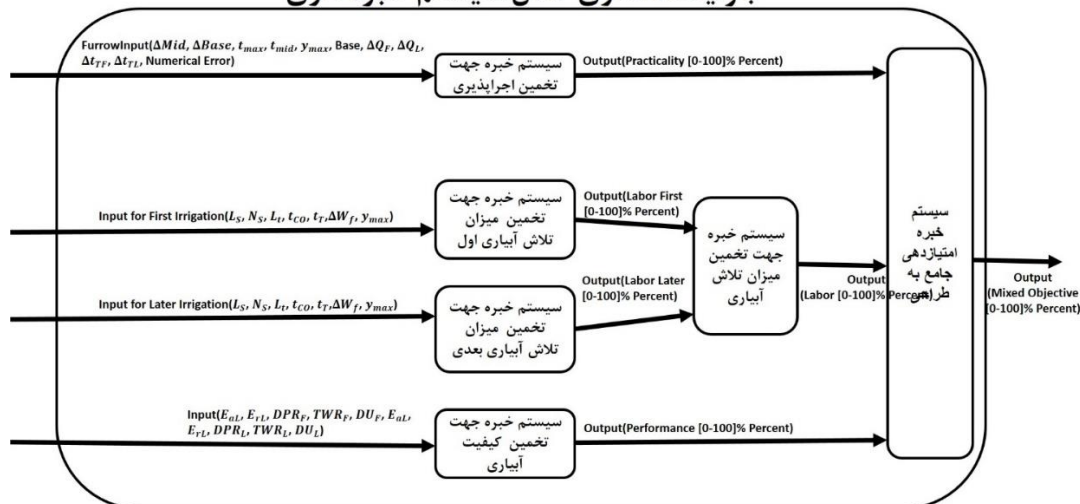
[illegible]

FurrowInput($\Delta Mid$, $\Delta Base$, $t_{max}$, $t_{mid}$, $y_{max}$, Base, $\Delta Q_F$, $\Delta Q_L$, $\Delta t_{TF}$, $\Delta t_{TL}$, Numerical Error)

سیستم خبره جهت تخمین اجراپذیری

Output(Practicality [0-100]% Percent)

Input for First Irrigation($L_S$, $N_S$, $L_t$, $t_{CO}$, $t_T$,$\Delta W_f$, $y_{max}$)

سیستم خبره جهت تخمین میزان تلاش آبیاری اول

Output(Labor First [0-100]% Percent)

سیستم خبره جهت تخمین میزان تلاش آبیاری

Input for Later Irrigation($L_S$, $N_S$, $L_t$, $t_{CO}$, $t_T$,$\Delta W_f$, $y_{max}$)

سیستم خبره جهت تخمین میزان تلاش آبیاری بعدی

Output(Labor Later [0-100]% Percent)

Output (Labor [0-100]% Percent)

سیستم خبره امتیازدهی جامع به طرح

Output (Mixed Objective [0-100]% Percent)

Input($E_{aL}$, $E_{rL}$, $DPR_F$, $TWR_F$, $DU_F$, $E_{aL}$, $E_{rL}$, $DPR_L$, $TWR_L$, $DU_L$)

سیستم خبره جهت تخمین کیفیت آبیاری

Output(Performance [0-100]% Percent)